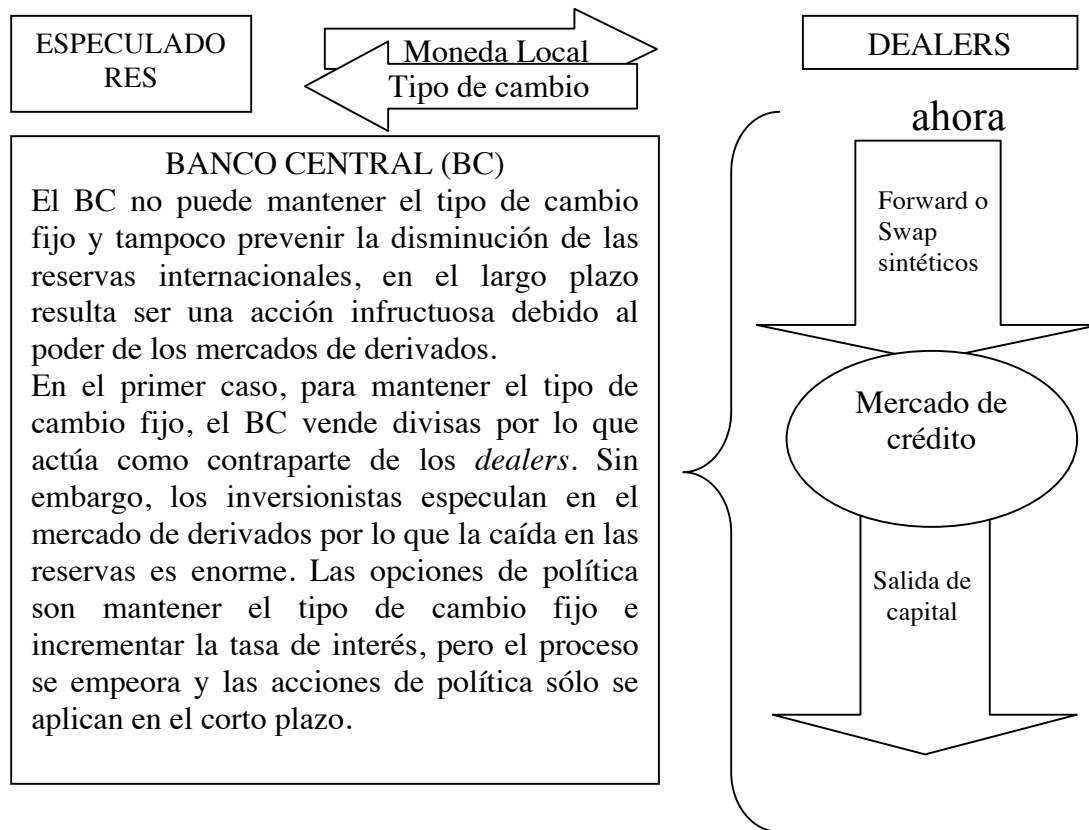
ESPECULADO RES

Moneda Local

Tipo de cambio

DEALERS

ahora

BANCO CENTRAL (BC)

El BC no puede mantener el tipo de cambio fijo y tampoco prevenir la disminución de las reservas internacionales, en el largo plazo resulta ser una acción infructuosa debido al poder de los mercados de derivados.

En el primer caso, para mantener el tipo de cambio fijo, el BC vende divisas por lo que actúa como contraparte de los *dealers*. Sin embargo, los inversionistas especulan en el mercado de derivados por lo que la caída en las reservas es enorme. Las opciones de política son mantener el tipo de cambio fijo e incrementar la tasa de interés, pero el proceso se empeora y las acciones de política sólo se aplican en el corto plazo.

Forward o Swap sintéticos

Mercado de crédito

Salida de capital